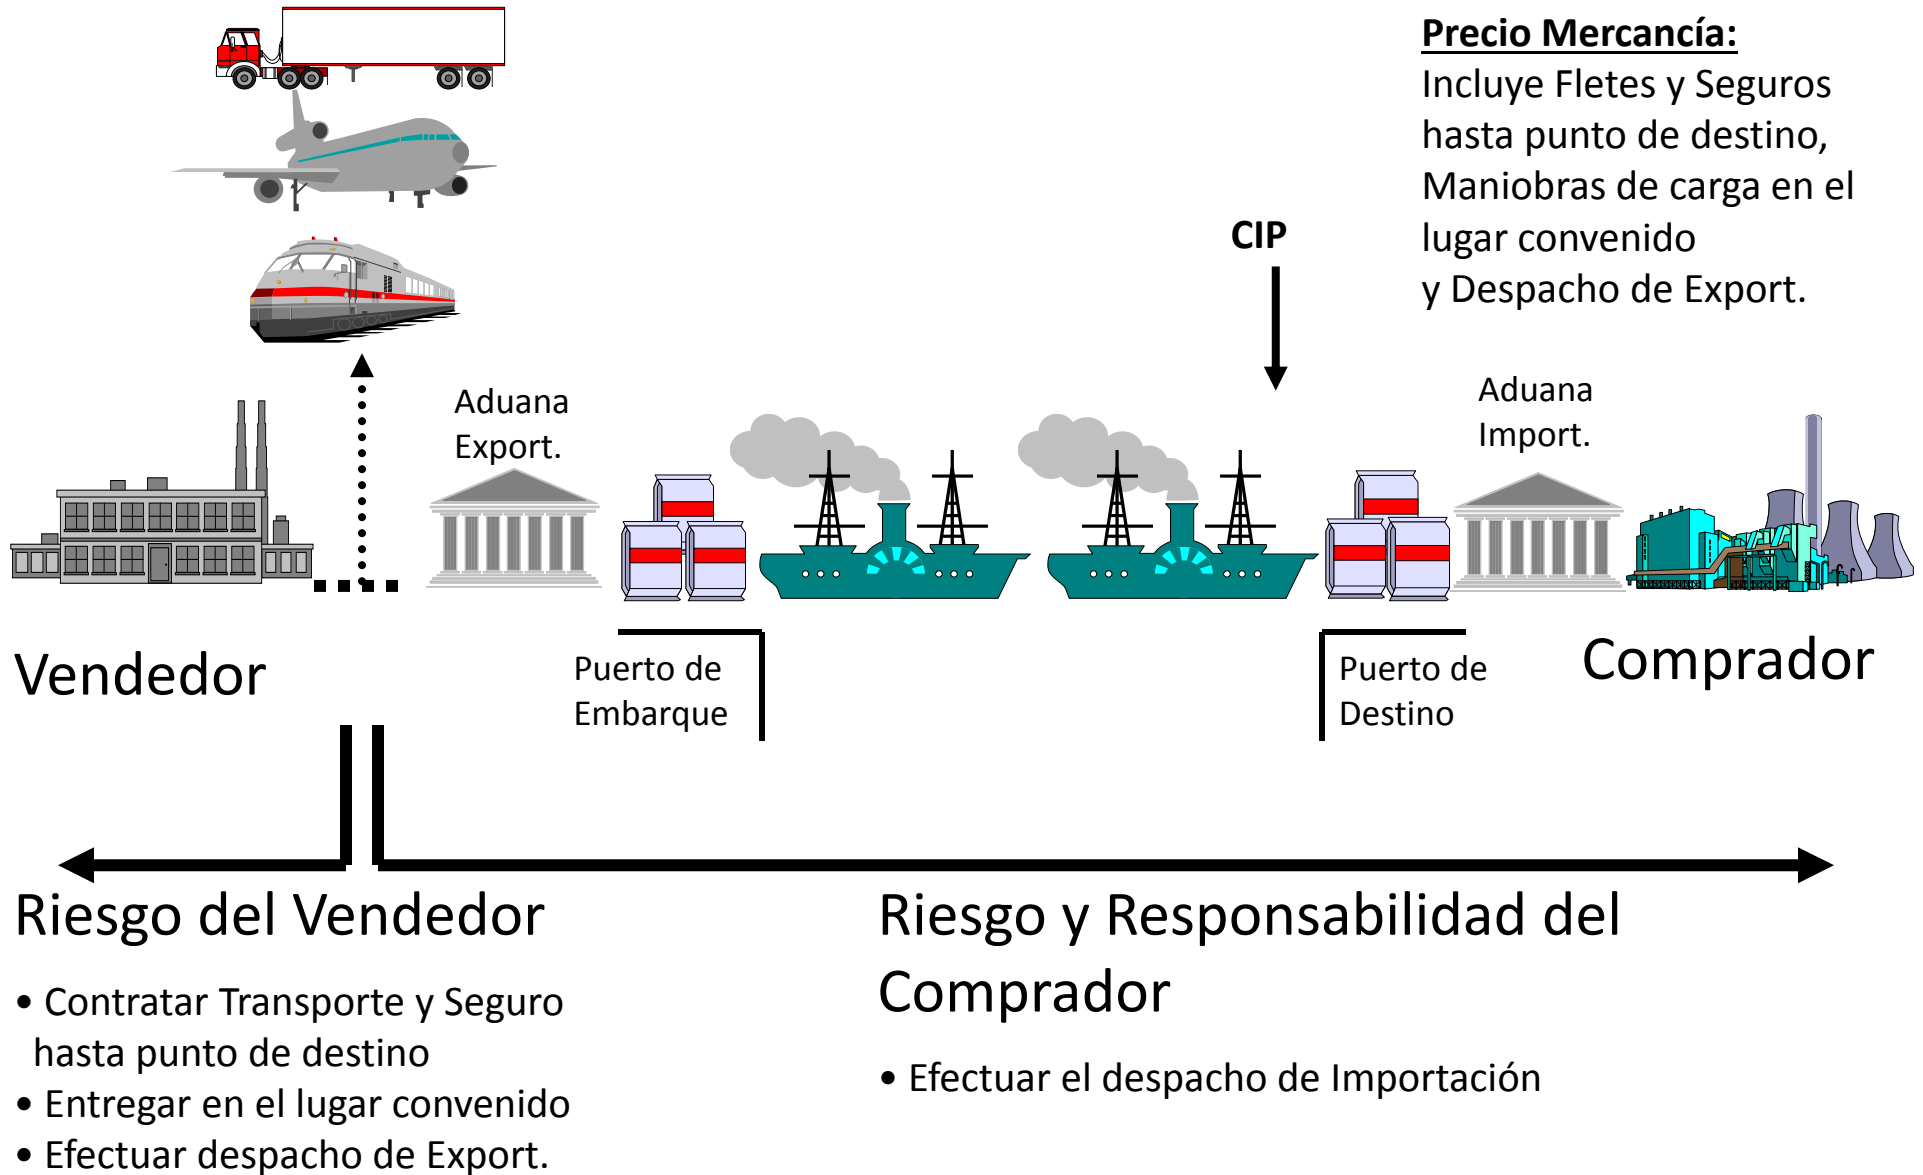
Precio Mercancía:
Incluye Fletes y Seguros hasta punto de destino, Maniobras de carga en el lugar convenido y Despacho de Export.

CIP

Aduana Export.

Aduana Import.

Vendedor

Puerto de Embarque

Puerto de Destino

Comprador

Riesgo del Vendedor

• Contratar Transporte y Seguro hasta punto de destino
• Entregar en el lugar convenido
• Efectuar despacho de Export.

Riesgo y Responsabilidad del Comprador

• Efectuar el despacho de Importación